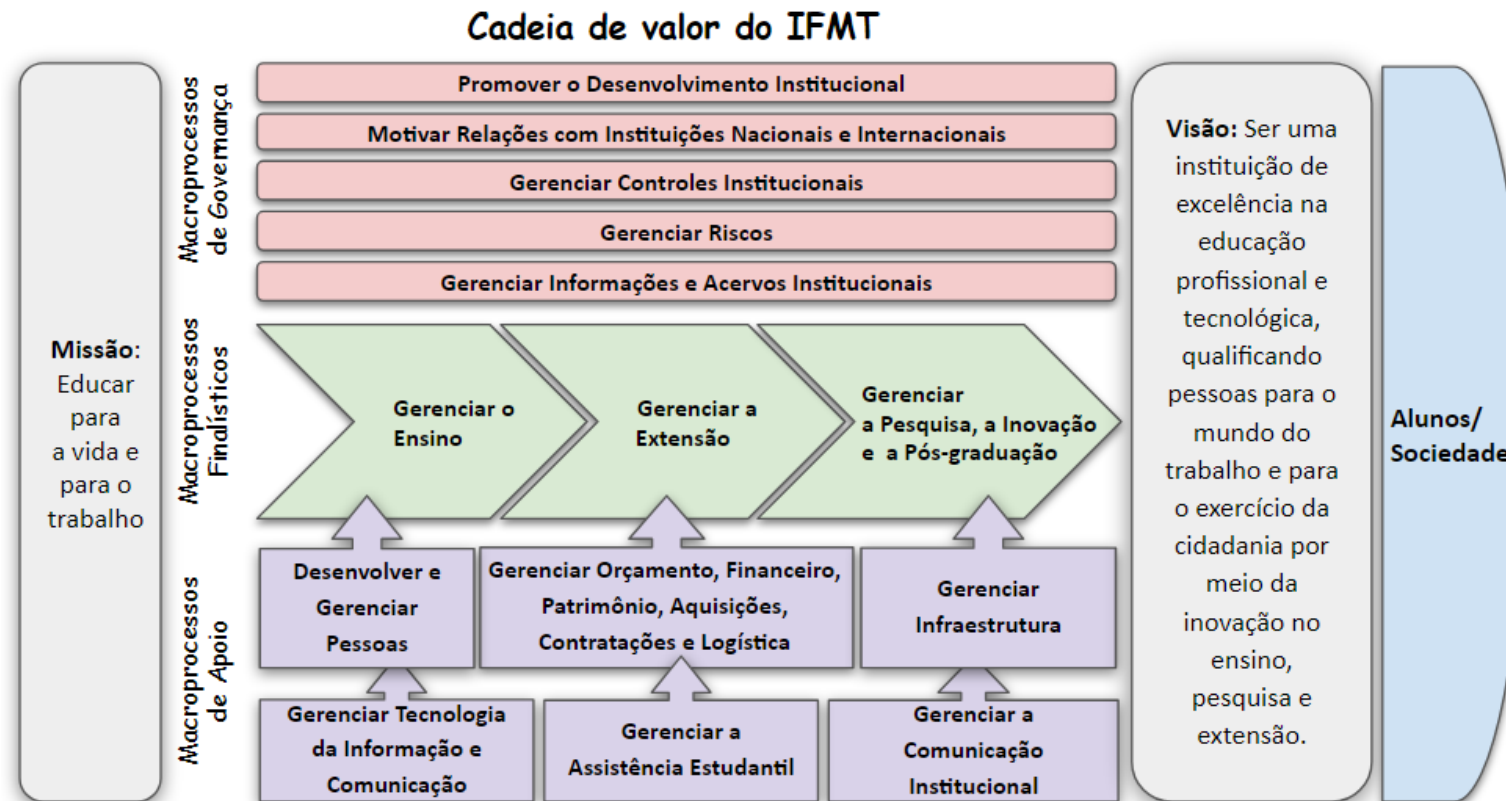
Cadeia de valor do IFMT

Missão: Educar para a vida e para o trabalho

Macroprocessos de Governança

Promover o Desenvolvimento Institucional

Motivar Relações com Instituições Nacionais e Internacionais

Gerenciar Controles Institucionais

Gerenciar Riscos

Gerenciar Informações e Acervos Institucionais

Macroprocessos Finalísticos

Gerenciar o Ensino

Gerenciar a Extensão

Gerenciar a Pesquisa, a Inovação e a Pós-graduação

Macroprocessos de Apoio

Desenvolver e Gerenciar Pessoas

Gerenciar Orçamento, Financeiro, Patrimônio, Aquisições, Contratações e Logística

Gerenciar Infraestrutura

Gerenciar Tecnologia da Informação e Comunicação

Gerenciar a Assistência Estudantil

Gerenciar a Comunicação Institucional

Visão: Ser uma instituição de excelência na educação profissional e tecnológica, qualificando pessoas para o mundo do trabalho e para o exercício da cidadania por meio da inovação no ensino, pesquisa e extensão.

Alunos/ Sociedade